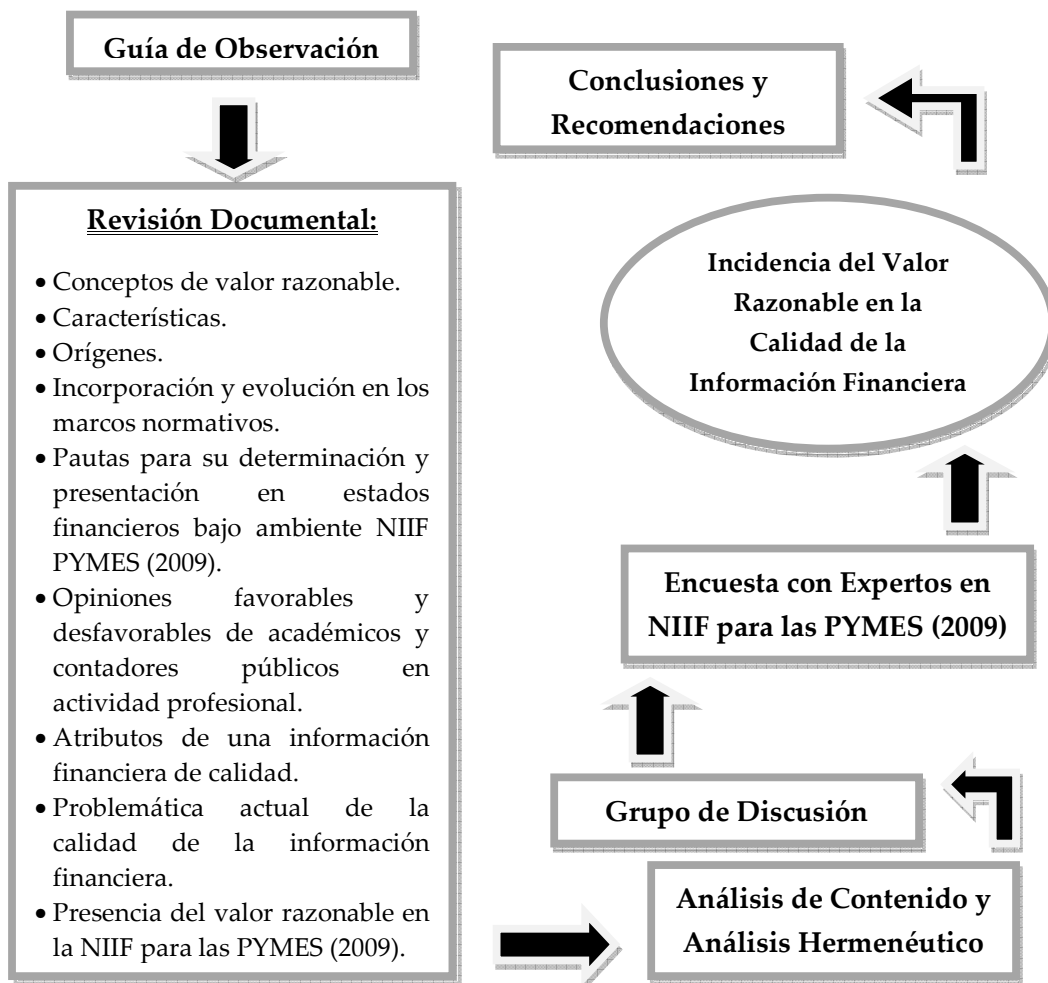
Guía de Observación

Revisión Documental:

- Conceptos de valor razonable.
- Características.
- Orígenes.
- Incorporación y evolución en los marcos normativos.
- Pautas para su determinación y presentación en estados financieros bajo ambiente NIIF PYMES (2009).
- Opiniones favorables y desfavorables de académicos y contadores públicos en actividad profesional.
- Atributos de una información financiera de calidad.
- Problemática actual de la calidad de la información financiera.
- Presencia del valor razonable en la NIIF para las PYMES (2009).

Conclusiones y Recomendaciones

Incidencia del Valor Razonable en la Calidad de la Información Financiera

Encuesta con Expertos en NIIF para las PYMES (2009)

Grupo de Discusión

Análisis de Contenido y Análisis Hermenéutico